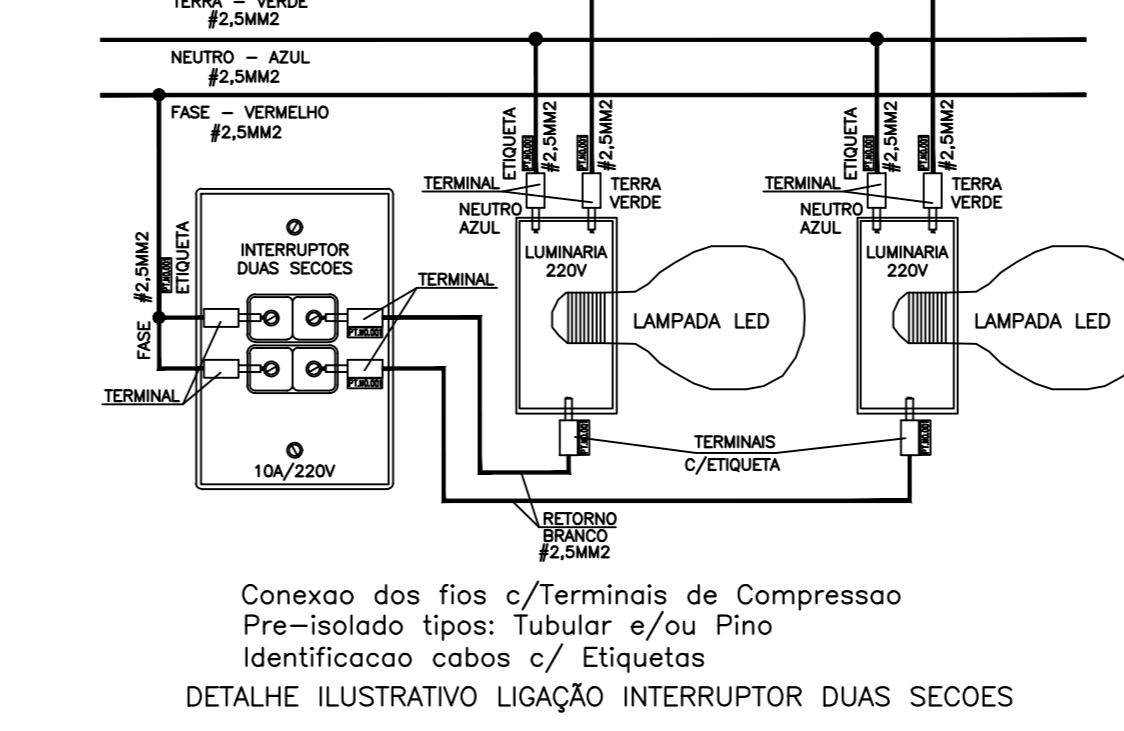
TERRA – VERDE
#2,5MM2

NEUTRO – AZUL
#2,5MM2

FASE – VERMELHO
#2,5MM2

ETIQUETA
#2,5MM2
#2,5MM2
TERMINAL
TERRA VERDE
NEUTRO AZUL
LUMINARIA 220V
LAMPADA LED

ETIQUETA
#2,5MM2
#2,5MM2
TERMINAL
TERRA VERDE
NEUTRO AZUL
LUMINARIA 220V
LAMPADA LED

#2,5MM2
ETIQUETA
FASE
INTERRUPTOR DUAS SECOES
TERMINAL
TERMINAL
10A/220V

TERMINAIS C/ETIQUETA

RETORNO BRANCO #2,5MM2

Conexao dos fios c/Terminais de Compressao
Pre–isolado tipos: Tubular e/ou Pino
Identificacao cabos c/ Etiquetas

DETALHE ILUSTRATIVO LIGAÇÃO INTERRUPTOR DUAS SECOES